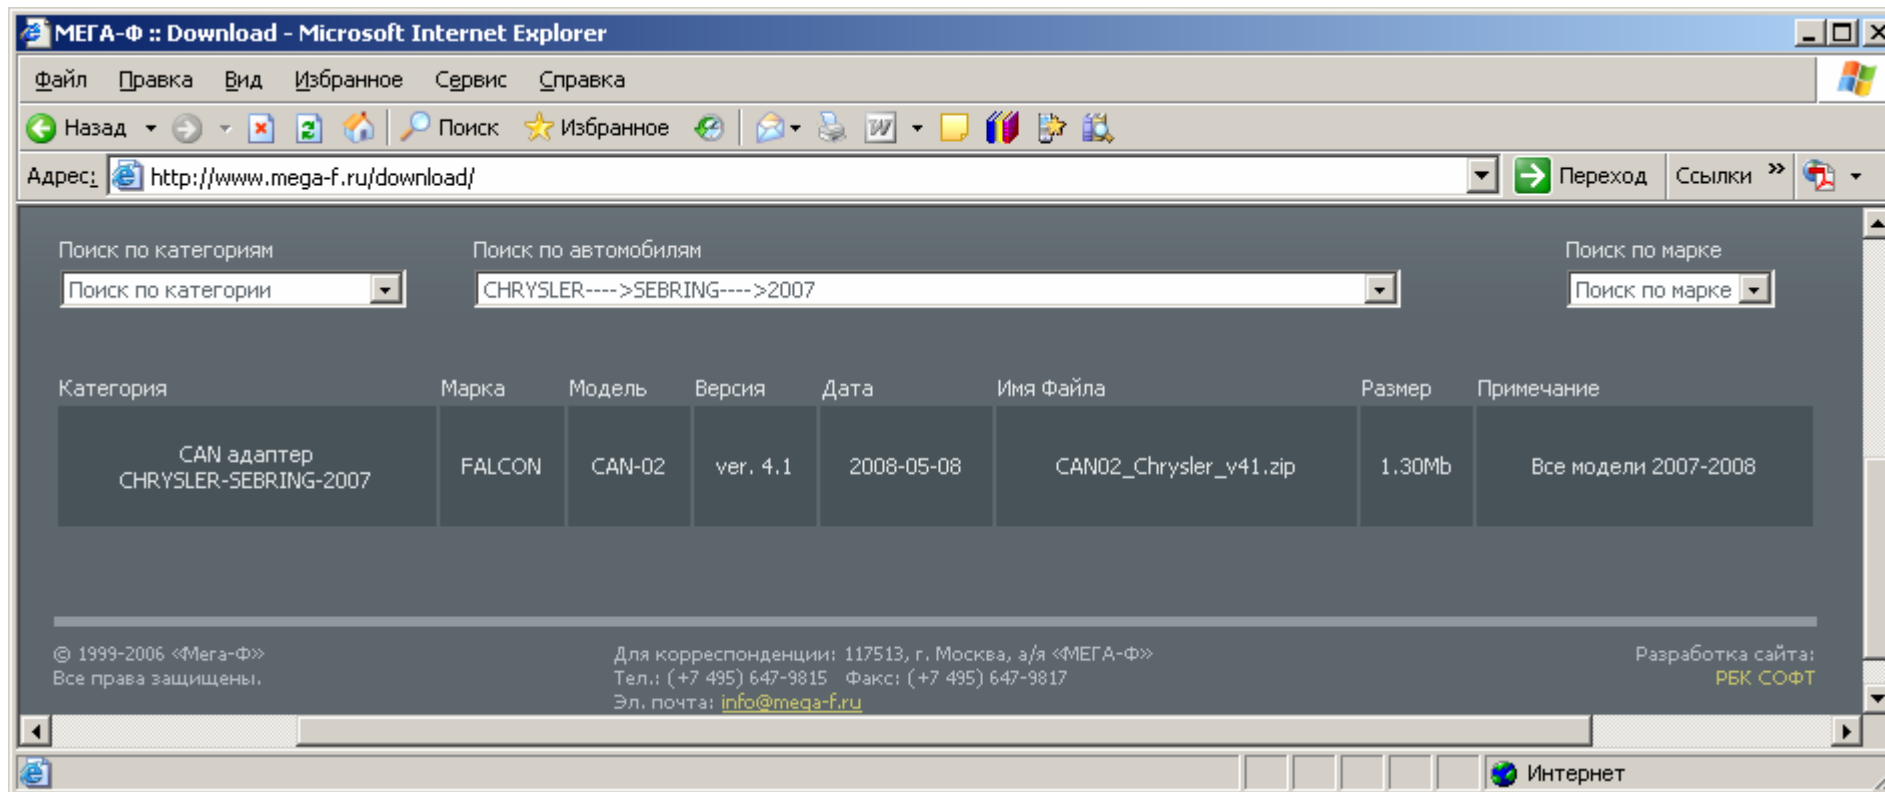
МЕГА-Ф :: Download - Microsoft Internet Explorer

Файл Правка Вид Избранное Сервис Справка

Назад Поиск Избранное

Адрес: http://www.mega-f.ru/download/ Переход Ссылки »

Поиск по категориям
Поиск по категории

Поиск по автомобилям
CHRYSLER---->SEBRING---->2007

Поиск по марке
Поиск по марке

| Категория | Марка | Модель | Версия | Дата | Имя Файла | Размер | Примечание |
|---|---|---|---|---|---|---|---|
| CAN адаптер CHRYSLER-SEBRING-2007 | FALCON | CAN-02 | ver. 4.1 | 2008-05-08 | CAN02_Chrysler_v41.zip | 1.30Mb | Все модели 2007-2008 |

© 1999-2006 «Мега-Ф»
Все права защищены.

Для корреспонденции: 117513, г. Москва, а/я «МЕГА-Ф»
Тел.: (+7 495) 647-9815 Факс: (+7 495) 647-9817
Эл. почта: info@mega-f.ru

Разработка сайта:
РБК СОФТ

Интернет